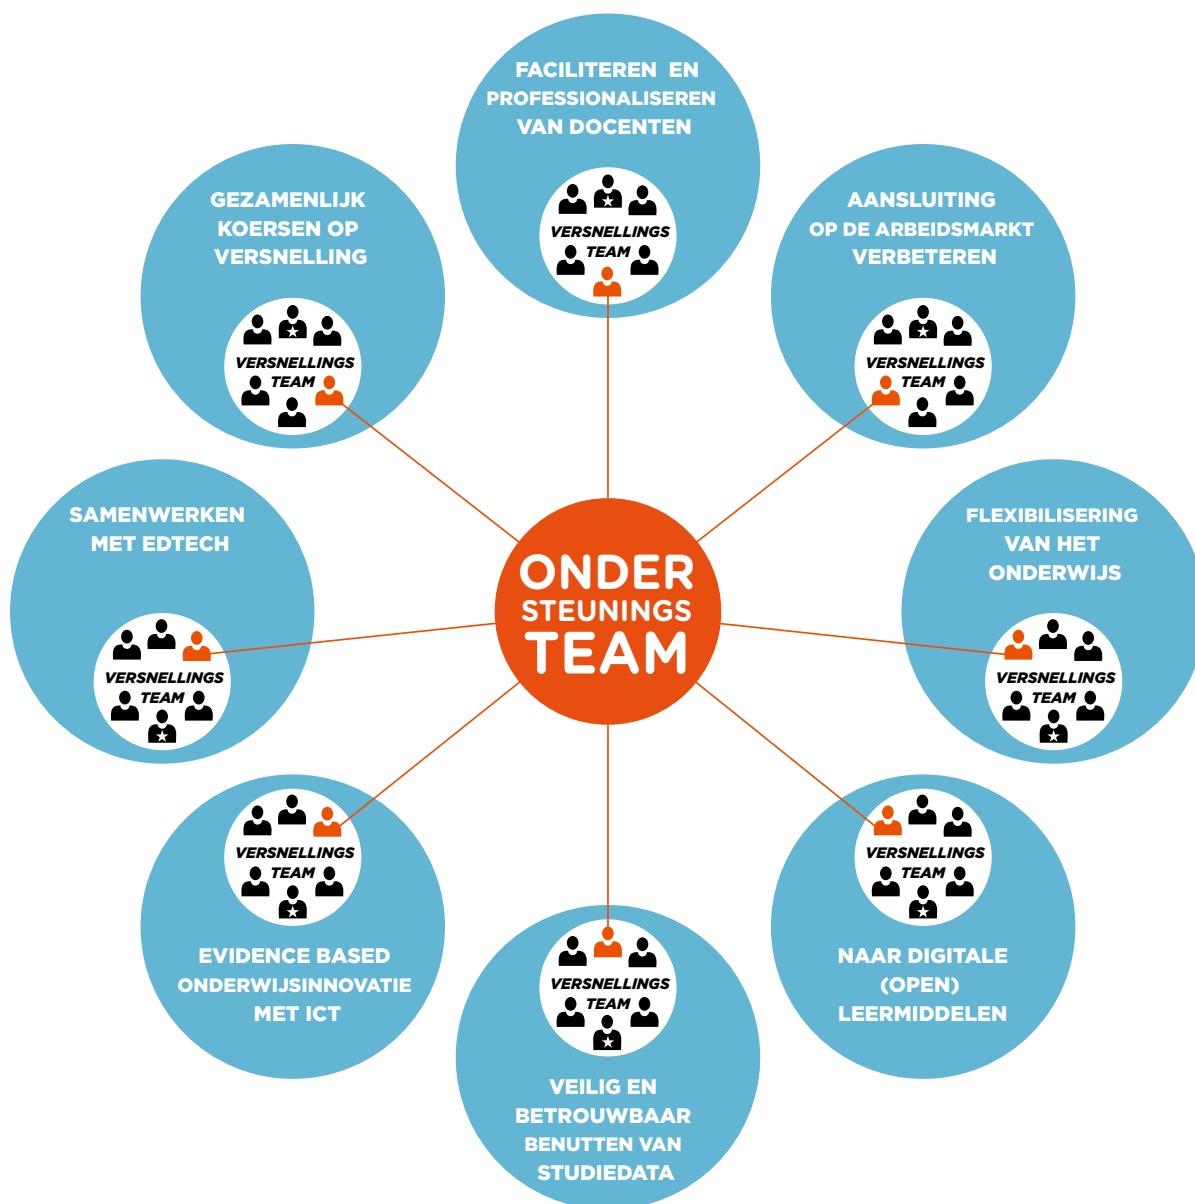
FACILITEREN EN PROFESSIONALISEREN VAN DOCENTEN

VERSNELLINGS TEAM

GEZAMENLIJK KOERSEN OP VERSNELLING

VERSNELLINGS TEAM

AANSLUITING OP DE ARBEIDSMARKT VERBETEREN

VERSNELLINGS TEAM

SAMENWERKEN MET EDTECH

VERSNELLINGS TEAM

ONDER STEUNINGS TEAM

FLEXIBILISERING VAN HET ONDERWIJS

VERSNELLINGS TEAM

VERSNELLINGS TEAM

EVIDENCE BASED ONDERWIJSINNOVATIE MET ICT

VERSNELLINGS TEAM

NAAR DIGITALE (OPEN) LEERMIDDELEN

VERSNELLINGS TEAM

VEILIG EN BETROUWBAAR BENUTTEN VAN STUDIEDATA